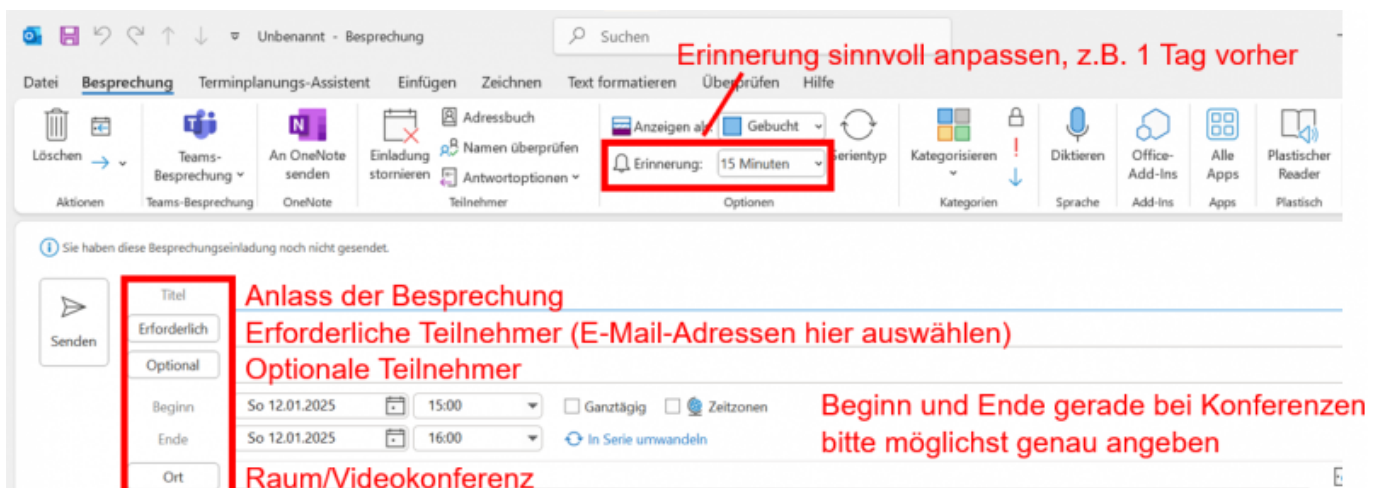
Unbenannt - Besprechung

Suchen

Erinnerung sinnvoll anpassen, z.B. 1 Tag vorher

Datei Besprechung Terminplanungs-Assistent Einfügen Zeichnen Text formatieren Überprüfen Hilfe

Löschen

Aktionen

Teams-Besprechung

Teams-Besprechung

An OneNote senden

OneNote

Einladung stornieren

Adressbuch

Namen überprüfen

Antwortoptionen

Teilnehmer

Anzeigen als: Gebucht

Erinnerung: 15 Minuten

Serientyp

Optionen

Kategorisieren

Kategorien

Diktieren

Sprache

Office-Add-Ins

Add-Ins

Alle Apps

Apps

Plastischer Reader

Plastisch

Sie haben diese Besprechungseinladung noch nicht gesendet.

Senden

Titel

Anlass der Besprechung

Erforderlich

Erforderliche Teilnehmer (E-Mail-Adressen hier auswählen)

Optional

Optionale Teilnehmer

Beginn So 12.01.2025 15:00 Ganztägig Zeitzonen

Ende So 12.01.2025 16:00 In Serie umwandeln

Beginn und Ende gerade bei Konferenzen bitte möglichst genau angeben

Ort

Raum/Videokonferenz